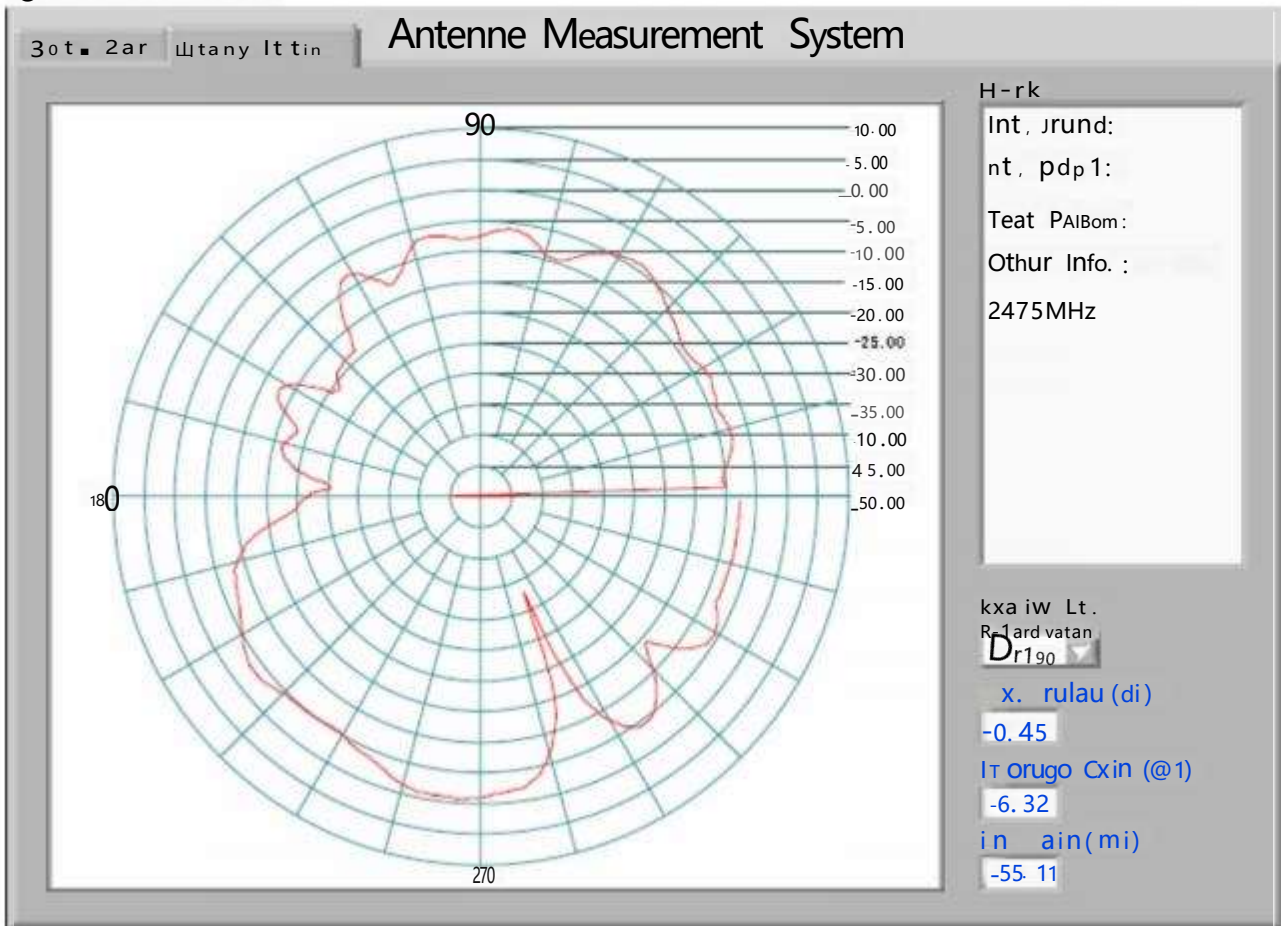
3ot. 2ar Шtany It tin

Antenne Measurement System

90
10.00
5.00
0.00
-5.00
-10.00
-15.00
-20.00
-25.00
-30.00
-35.00
10.00
45.00
-50.00
180
270

H-rk
Int, Jrund:
nt, pdp1:
Teat PAIBom:
Othur Info.:
2475MHz

kxa iw Lt.
R-1ard vatan
Dr190
x. rulau (di)
-0.45
IT orugo Cxin (@1)
-6.32
in ain(mi)
-55.11